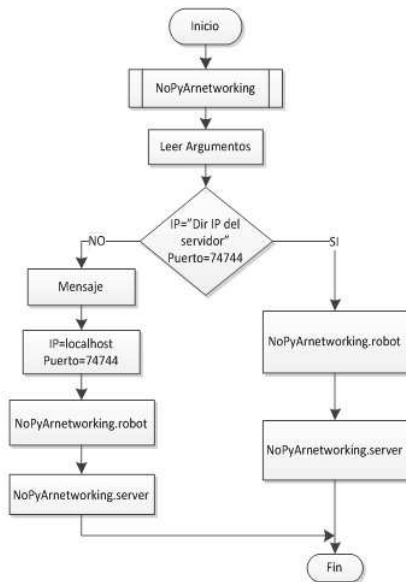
Inicio

NoPyArnetworking

Leer Argumentos

IP="Dir IP del servidor" Puerto=74744

NO

SI

Mensaje

IP=localhost Puerto=74744

NoPyArnetworking.robot

NoPyArnetworking.server

NoPyArnetworking.robot

NoPyArnetworking.server

Fin